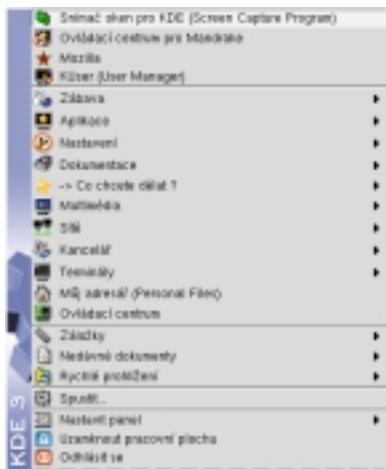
Snímač oken pro KDE (Screen Capture Program)
Ovládací centrum pro Mandrake
Mozilla
Kuser (User Manager)
Zábava
Aplikace
Nastavení
Dokumentace
-> Co chcete dělat ?
Multimédia
Síť
Kancelář
Terminály
Můj adresář (Personal Files)
Ovládací centrum
Záložky
Nedávné dokumenty
Rychlé prohlížení
Spustit...
Nastavit panel
Uzamknout pracovní plochu
Odhlásit se
KDE 3